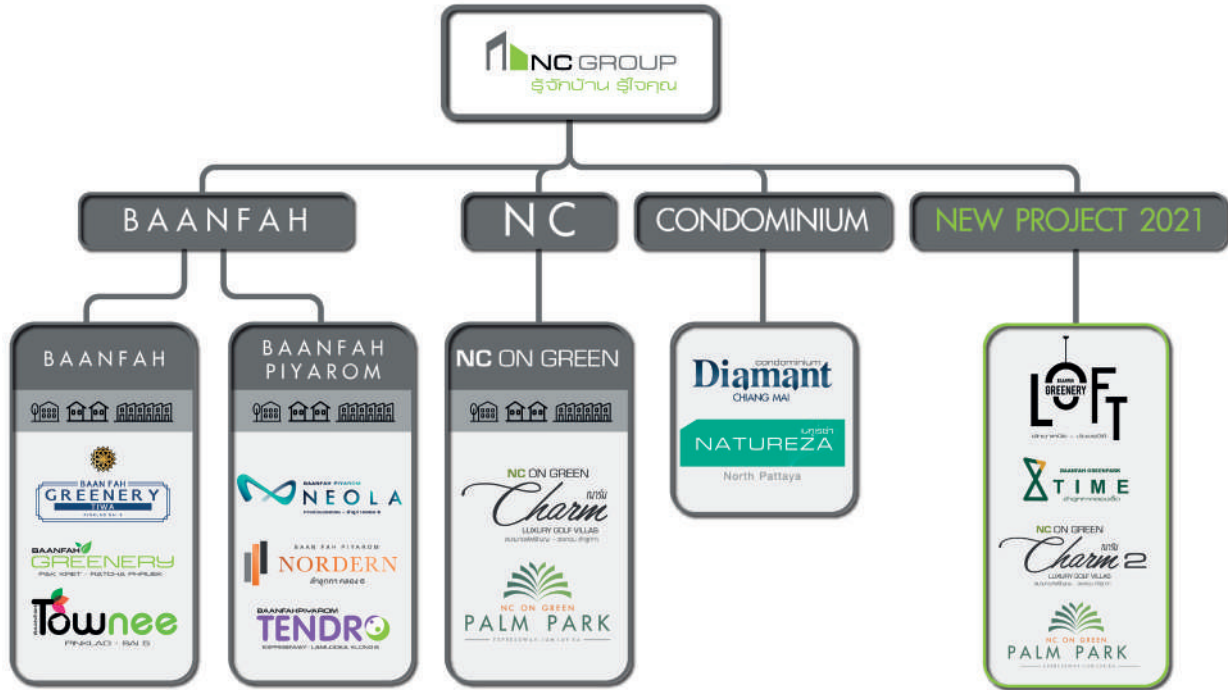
NC GROUP
รู้จักบ้าน รู้ใจคุณ

BAANFAH

NC

CONDOMINIUM

NEW PROJECT 2021

BAANFAH

BAAN FAH GREENERY TIWA

BAANFAH GREENERY
PAK KRET - RATCHA PHRUEK

BAANFAH Townee
PINKLAO - RAI 5

BAANFAH PIYAROM

BAANFAH PIYAROM NEOLA

BAAN FAH PIYAROM NORDERN
ลำลูกกา คลอง 6

BAANFAHPIYAROM TENDRO

NC ON GREEN

NC ON GREEN Charm ชาร์ม
LUXURY GOLF VILLAS

NC ON GREEN PALM PARK

condominium Diamant CHIANG MAI

นาทูเรซ่า NATUREZA
North Pattaya

BAANFAH GREENERY LOFT

BAANFAH GREENPARK TIME

NC ON GREEN Charm 2 ชาร์ม
LUXURY GOLF VILLAS

NC ON GREEN PALM PARK